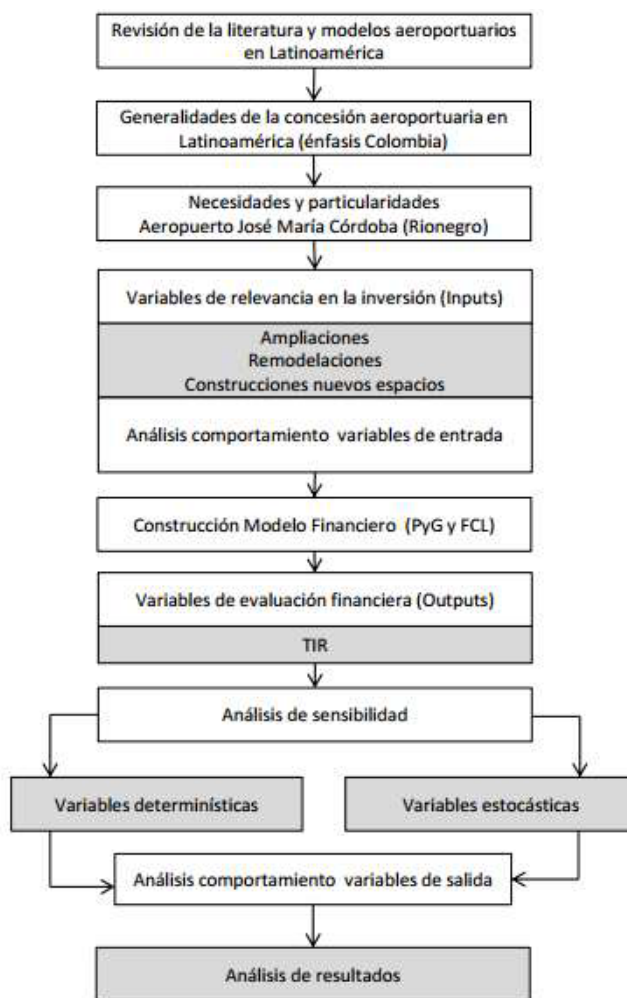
Revisión de la literatura y modelos aeroportuarios en Latinoamérica

Generalidades de la concesión aeroportuaria en Latinoamérica (énfasis Colombia)

Necesidades y particularidades
Aeropuerto José María Córdoba (Rionegro)

Variables de relevancia en la inversión (Inputs)

Ampliaciones
Remodelaciones
Construcciones nuevos espacios

Análisis comportamiento variables de entrada

Construcción Modelo Financiero (PyG y FCL)

Variables de evaluación financiera (Outputs)

TIR

Análisis de sensibilidad

Variables determinísticas

Variables estocásticas

Análisis comportamiento variables de salida

Análisis de resultados